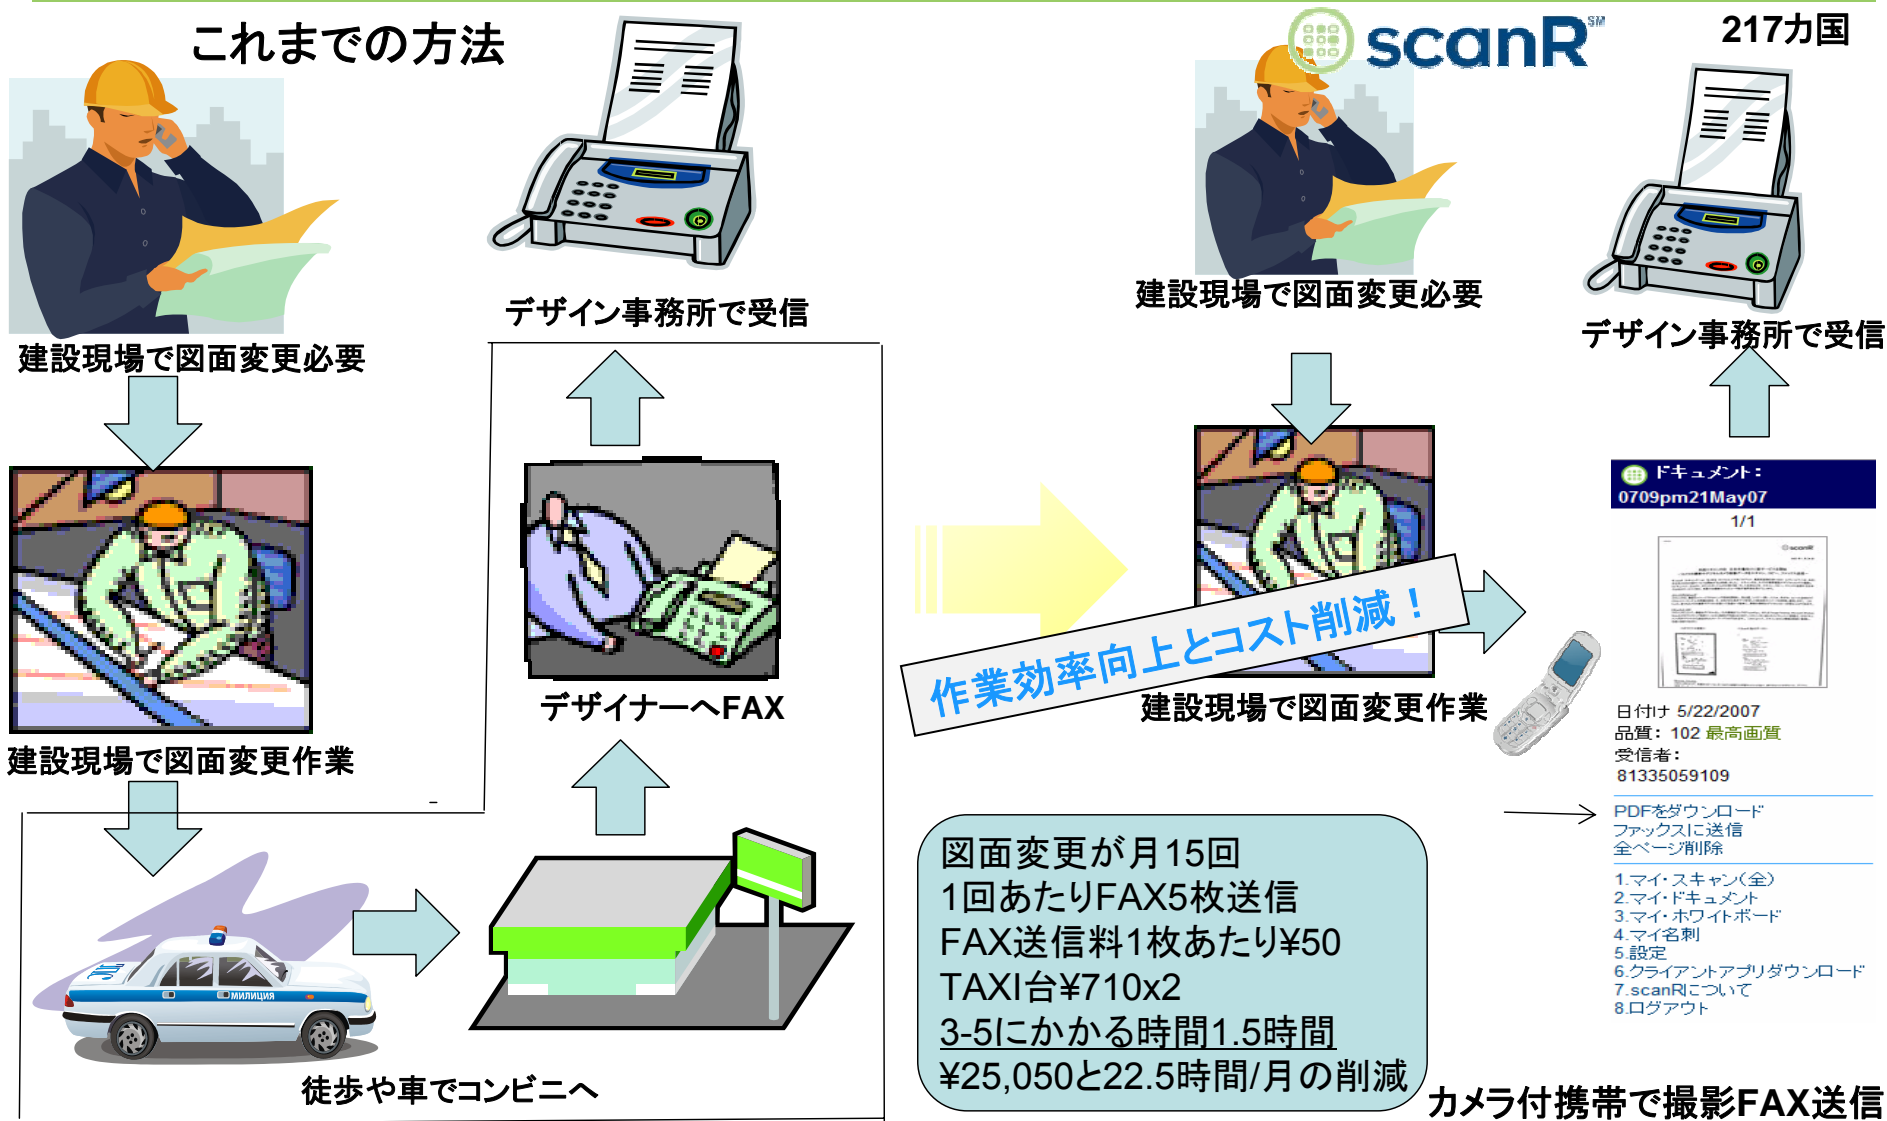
これまでの方法

scanR SM

217カ国

建設現場で図面変更必要

デザイン事務所で受信

建設現場で図面変更作業

デザイナーへFAX

徒歩や車でコンビニへ

МИЛИЦИЯ

建設現場で図面変更必要

デザイン事務所で受信

作業効率向上とコスト削減！

建設現場で図面変更作業

ドキュメント：
0709pm21May07
1/1

日付け 5/22/2007
品質：102 最高画質
受信者：
81335059109

PDFをダウンロード
ファックスに送信
全ページ削除

1.マイ・スキャン(全)
2.マイ・ドキュメント
3.マイ・ホワイトボード
4.マイ名刺
5.設定
6.クライアントアプリダウンロード
7.scanRについて
8.ログアウト

図面変更が月15回
1回あたりFAX5枚送信
FAX送信料1枚あたり¥50
TAXI台¥710x2
3-5にかかる時間1.5時間
¥25,050と22.5時間/月の削減

カメラ付携帯で撮影FAX送信